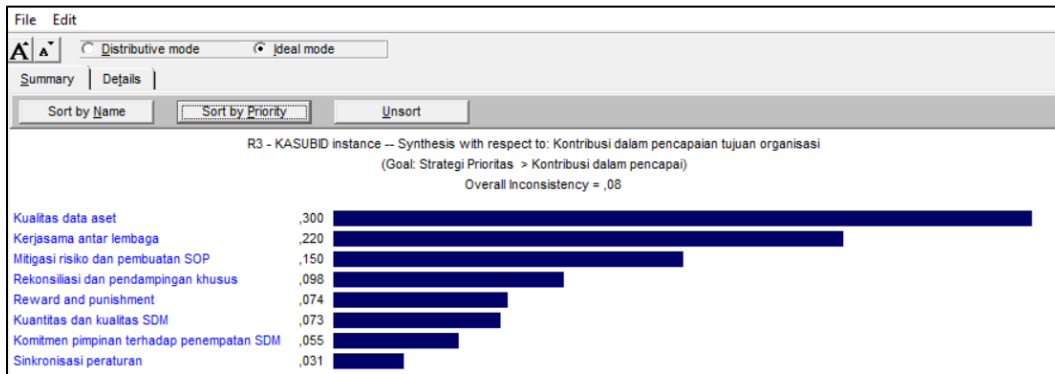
File Edit

A A Distributive mode Ideal mode

Summary Details

Sort by Name Sort by Priority Unsort

R3 - KASUBID instance -- Synthesis with respect to: Kontribusi dalam pencapaian tujuan organisasi

(Goal: Strategi Prioritas > Kontribusi dalam pencapai)

Overall Inconsistency = ,08

| | |
|---|---|
| Kualitas data aset | ,300 |
| Kerjasama antar lembaga | ,220 |
| Mitigasi risiko dan pembuatan SOP | ,150 |
| Rekonsiliasi dan pendampingan khusus | ,098 |
| Reward and punishment | ,074 |
| Kuantitas dan kualitas SDM | ,073 |
| Komitmen pimpinan terhadap penempatan SDM | ,055 |
| Sinkronisasi peraturan | ,031 |